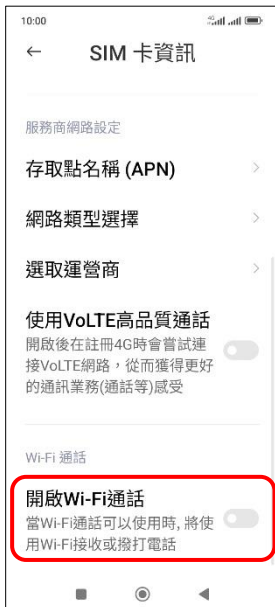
10:00

←　SIM 卡資訊

服務商網路設定

存取點名稱 (APN)

網路類型選擇

選取運營商

使用VoLTE高品質通話
開啟後在註冊4G時會嘗試連接VoLTE網路，從而獲得更好的通訊業務(通話等)感受

Wi-Fi 通話

開啟Wi-Fi通話
當Wi-Fi通話可以使用時，將使用Wi-Fi接收或撥打電話